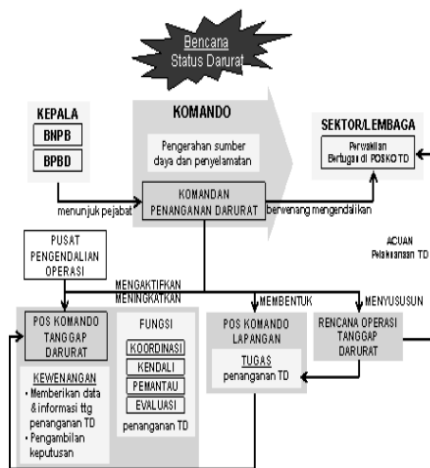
Bencana
Status Darurat

KEPALA
BNPB
BPBD

KOMANDO
Pengerahan sumber daya dan penyelamatan

SEKTOR/LEMBAGA
Perwakilan Bertugas di POSKO TD

menunjuk pejabat
KOMANDAN PENANGANAN DARURAT
berwenang mengendalikan

PUSAT PENGENDALIAN OPERASI

ACUAN
Pelaksanaan TD

MENGAKTIFKAN
MENINGKATKAN

MEMBENTUK

MENYUSUSUN

POS KOMANDO TANGGAP DARURAT

FUNGSI
KOORDINASI
KENDALI
PEMANTAU
EVALUASI
penanganan TD

KEWENANGAN
• Memberikan data & informasi ttg penanganan TD
• Pengambilan keputusan

POS KOMANDO LAPANGAN
TUGAS
penanganan TD

RENCANA OPERASI TANGGAP DARURAT